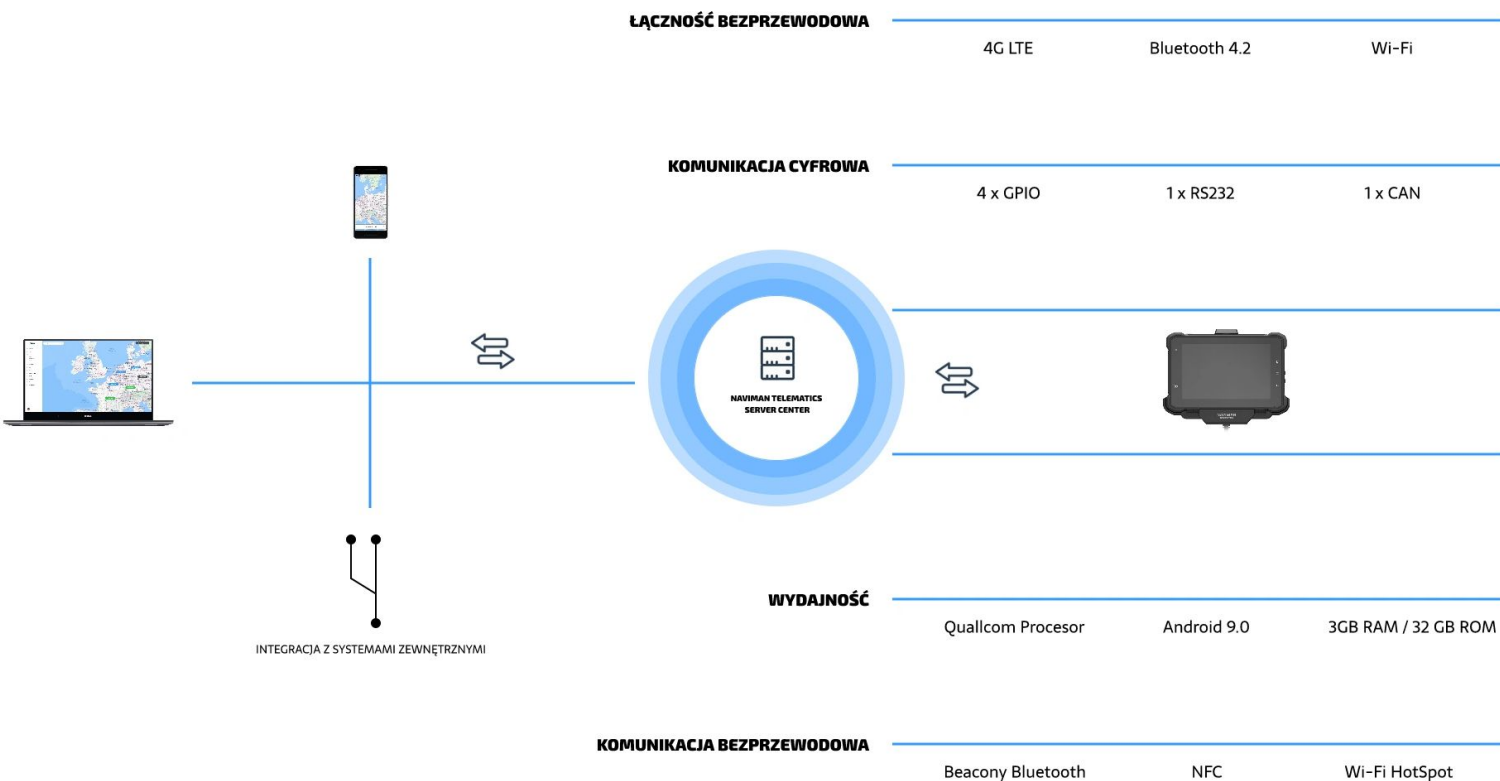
ŁĄCZNOŚĆ BEZPRZEWODOWA

4G LTE Bluetooth 4.2 Wi-Fi

KOMUNIKACJA CYFROWA

4 x GPIO 1 x RS232 1 x CAN

NAVIMAN TELEMATICS SERVER CENTER

INTEGRACJA Z SYSTEMAMI ZEWNĘTRZNYMI

WYDAJNOŚĆ

Quallcom Procesor Android 9.0 3GB RAM / 32 GB ROM

KOMUNIKACJA BEZPRZEWODOWA

Beacony Bluetooth NFC Wi-Fi HotSpot